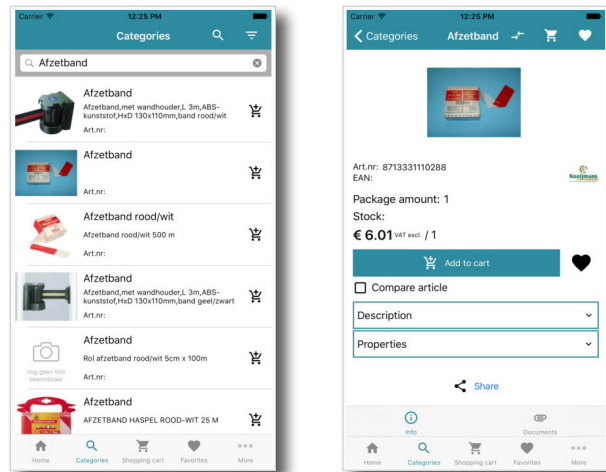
Carrier 12:25 PM

Categories

Afzetband

Afzetband
Afzetband,met wandhouder,L 3m,ABS-kunststof,HxD 130x110mm,band rood/wit
Art.nr:

Afzetband
Art.nr:

Afzetband rood/wit
Afzetband rood/wit 500 m
Art.nr:

Afzetband
Afzetband,met wandhouder,L 3m,ABS-kunststof,HxD 130x110mm,band geel/zwart
Art.nr:

Afzetband
Rol afzetband rood/wit 5cm x 100m
Nog geen foto beschikbaar
Art.nr:

Afzetband
AFZETBAND HASPEL ROOD-WIT 25 M

Home Categories Shopping cart Favorites More

Carrier 12:25 PM

Categories Afzetband

Art.nr: 8713331110288
EAN:
Kooijmans

Package amount: 1
Stock:
€ 6.01 VAT excl. / 1

Add to cart

Compare article

Description

Properties

Share

Info Documents

Home Categories Shopping cart Favorites More